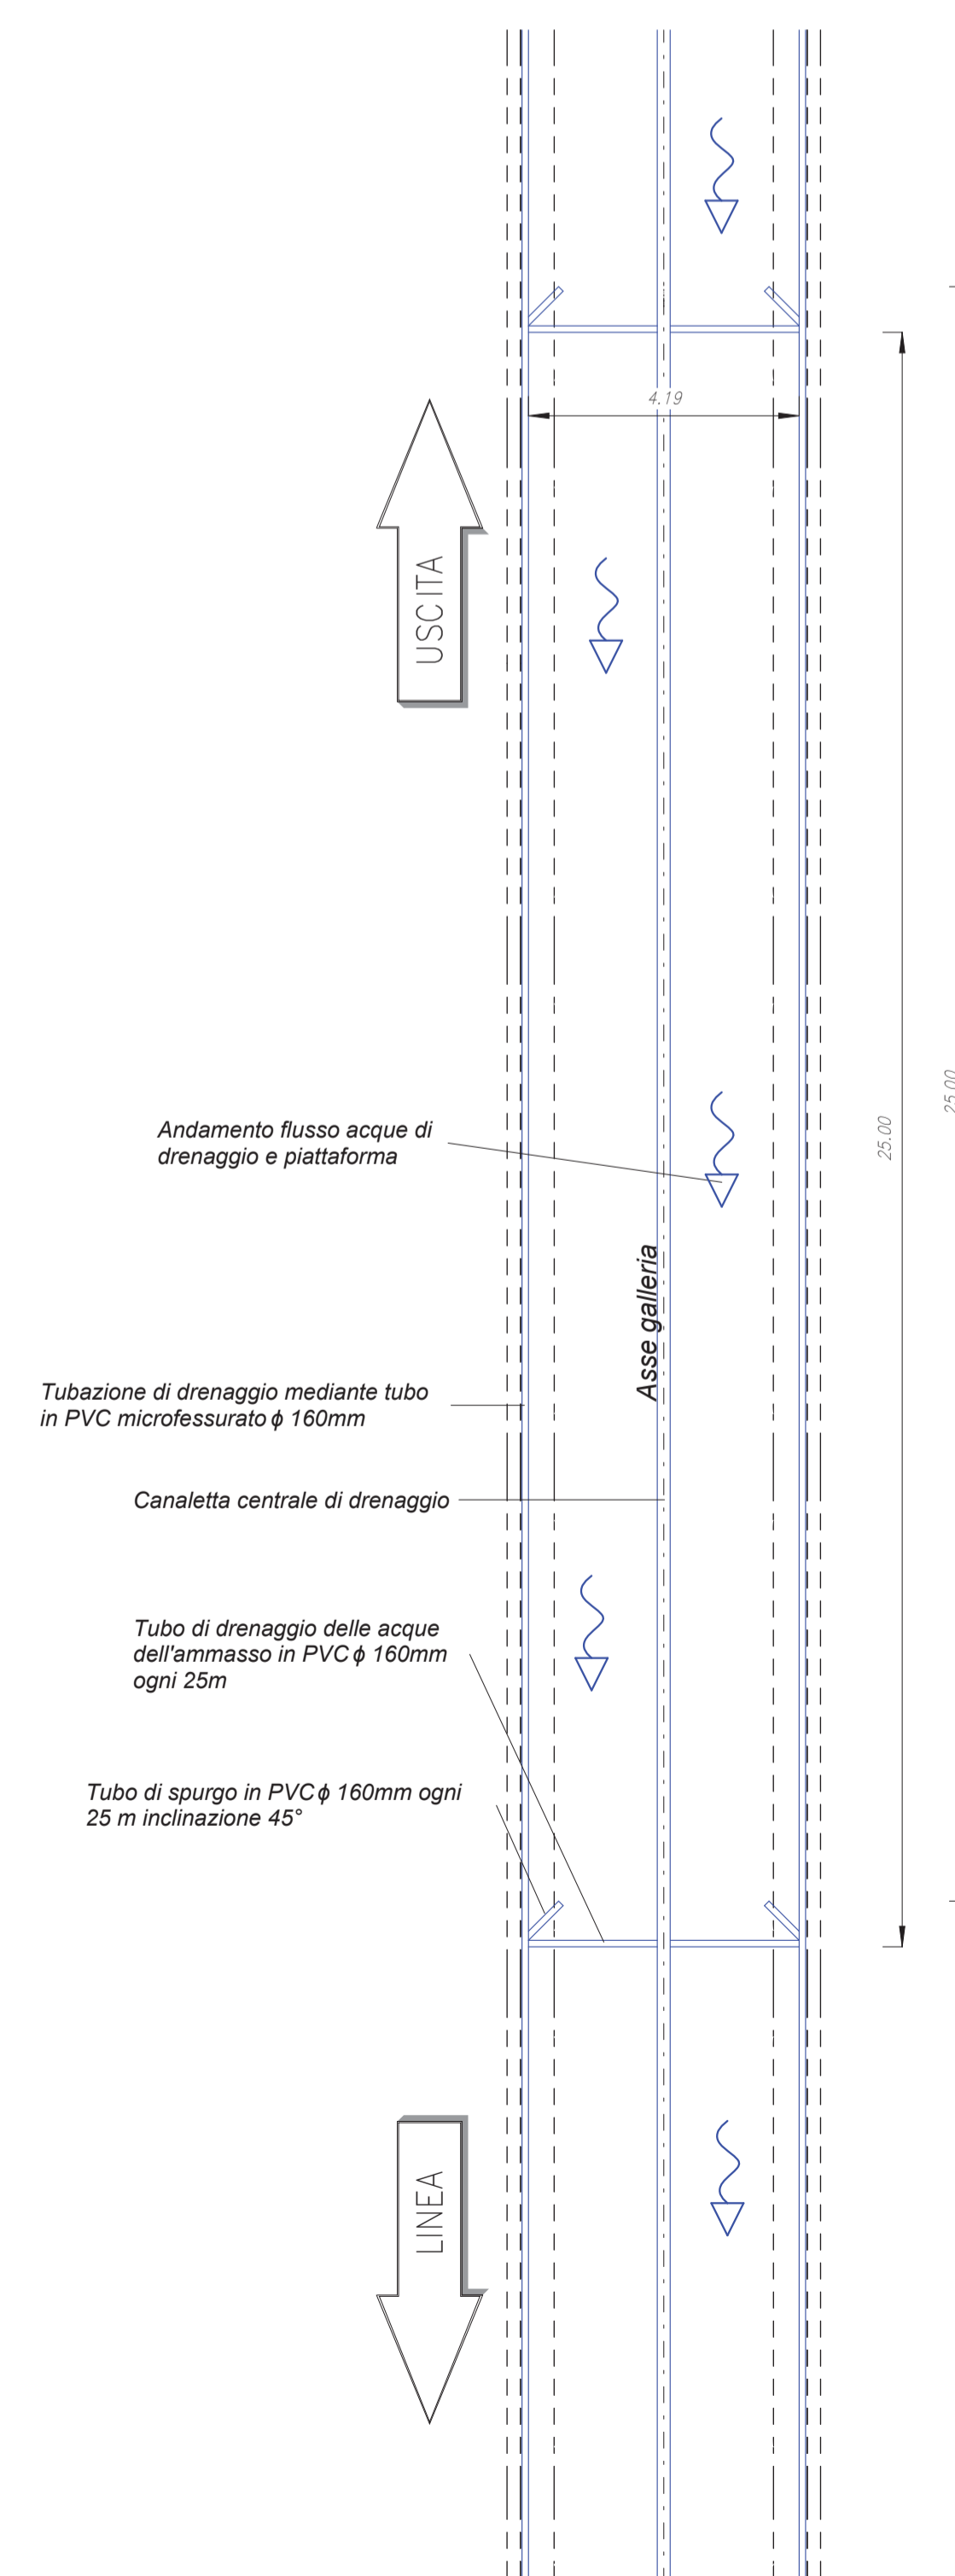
4.19

USCITA

Andamento flusso acque di drenaggio e piattaforma

25.00

25.00

Asse galleria

Tubazione di drenaggio mediante tubo in PVC microfessurato $\phi$ 160mm

Canaletta centrale di drenaggio

Tubo di drenaggio delle acque dell'ammasso in PVC $\phi$ 160mm ogni 25m

Tubo di spurgo in PVC $\phi$ 160mm ogni 25 m inclinazione 45°

LINEA